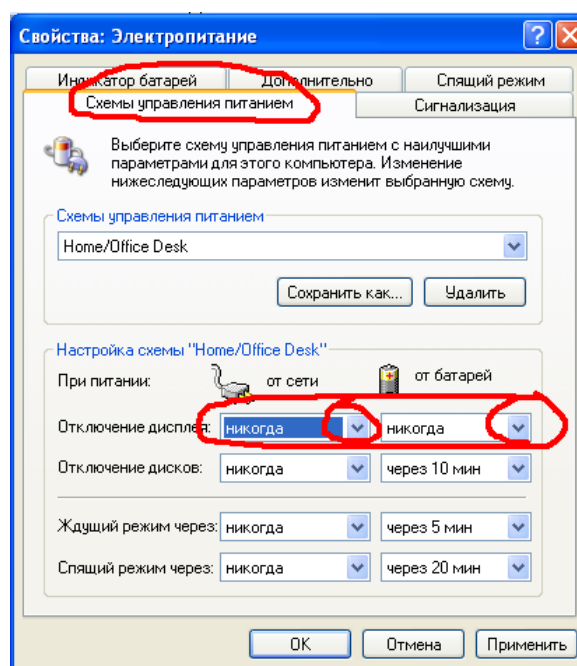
Свойства: Электропитание

Индикатор батарей
Дополнительно
Спящий режим
Схемы управления питанием
Сигнализация

Выберите схему управления питанием с наилучшими параметрами для этого компьютера. Изменение нижеследующих параметров изменит выбранную схему.

Схемы управления питанием
Home/Office Desk
Сохранить как...
Удалить

Настройка схемы "Home/Office Desk"
При питании:
от сети
от батарей
Отключение дисплея:
никогда
никогда
Отключение дисков:
никогда
через 10 мин
Ждущий режим через:
никогда
через 5 мин
Спящий режим через:
никогда
через 20 мин

OK
Отмена
Применить